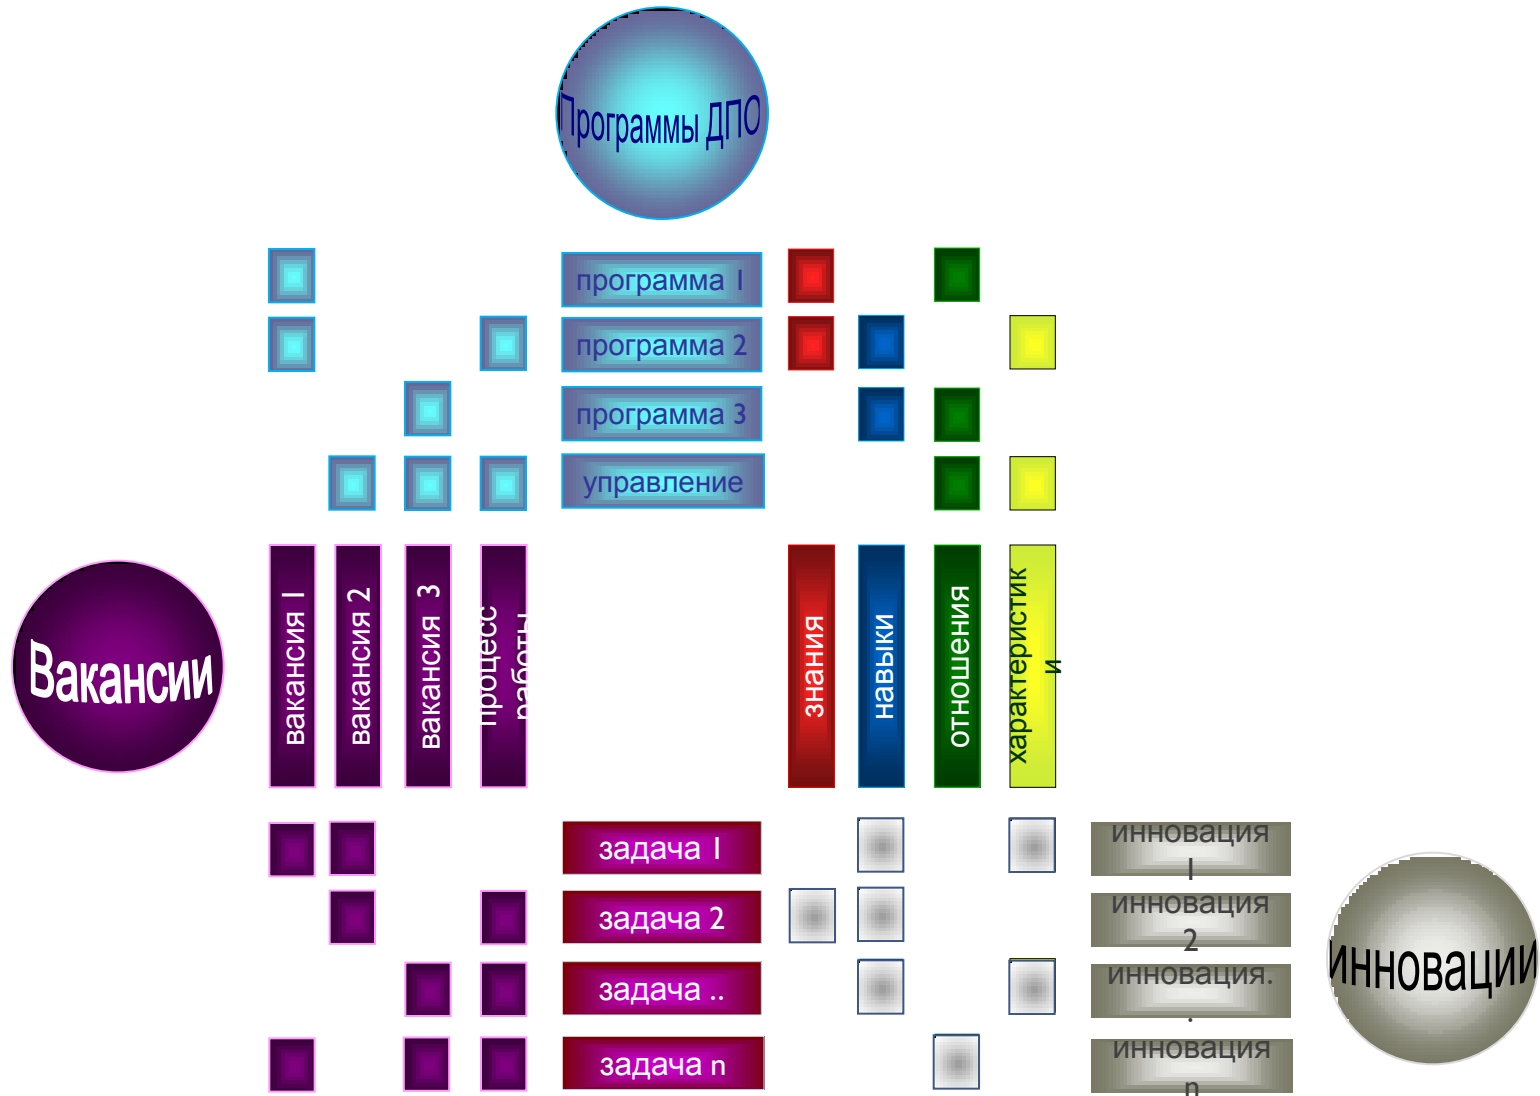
Программы ДПО

программа I
программа 2
программа 3
управление

Вакансии

вакансия I
вакансия 2
вакансия 3
процесс работы

знания
навыки
отношения
характеристик и

задача I
задача 2
задача ..
задача n

инновация I
инновация 2
инновация. .
инновация n

Инновации